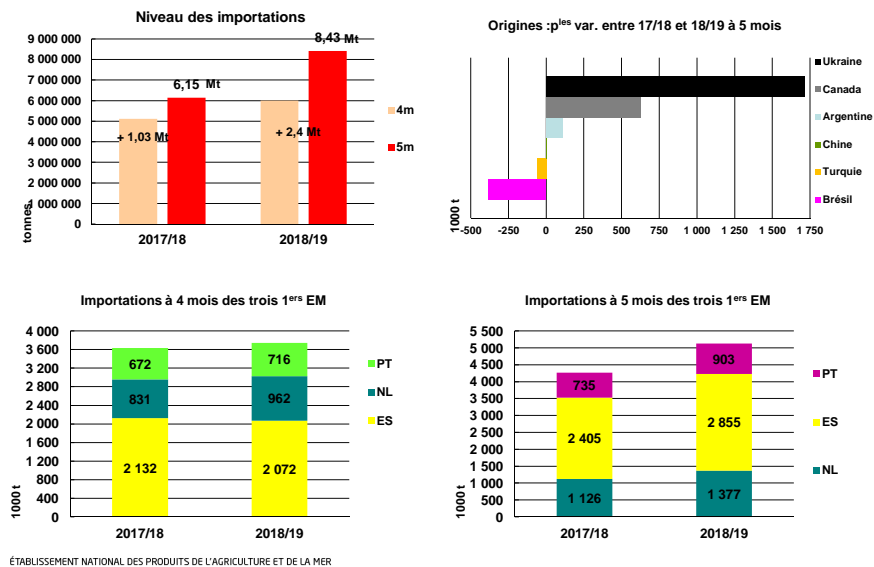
Niveau des importations

9 000 000
8 000 000
7 000 000
6 000 000
5 000 000
4 000 000
3 000 000
2 000 000
1 000 000
0
tonnes

6,15 Mt
8,43 Mt
+ 1,03 Mt
+ 2,4 Mt
4m
5m
2017/18
2018/19

Origines : $p^{les}$ var. entre 17/18 et 18/19 à 5 mois

Ukraine
Canada
Argentine
Chine
Turquie
Brésil
1000 t
-500 -250 0 250 500 750 1 000 1 250 1 500 1 750

Importations à 4 mois des trois $1^{ers}$ EM

4 000
3 600
3 200
2 800
2 400
2 000
1 600
1 200
800
400
0
1000 t

672
831
2 132
716
962
2 072
PT
NL
ES
2017/18
2018/19

Importations à 5 mois des trois $1^{ers}$ EM

5 500
5 000
4 500
4 000
3 500
3 000
2 500
2 000
1 500
1 000
500
0
1000 t

735
2 405
1 126
903
2 855
1 377
PT
ES
NL
2017/18
2018/19

ÉTABLISSEMENT NATIONAL DES PRODUITS DE L'AGRICULTURE ET DE LA MER